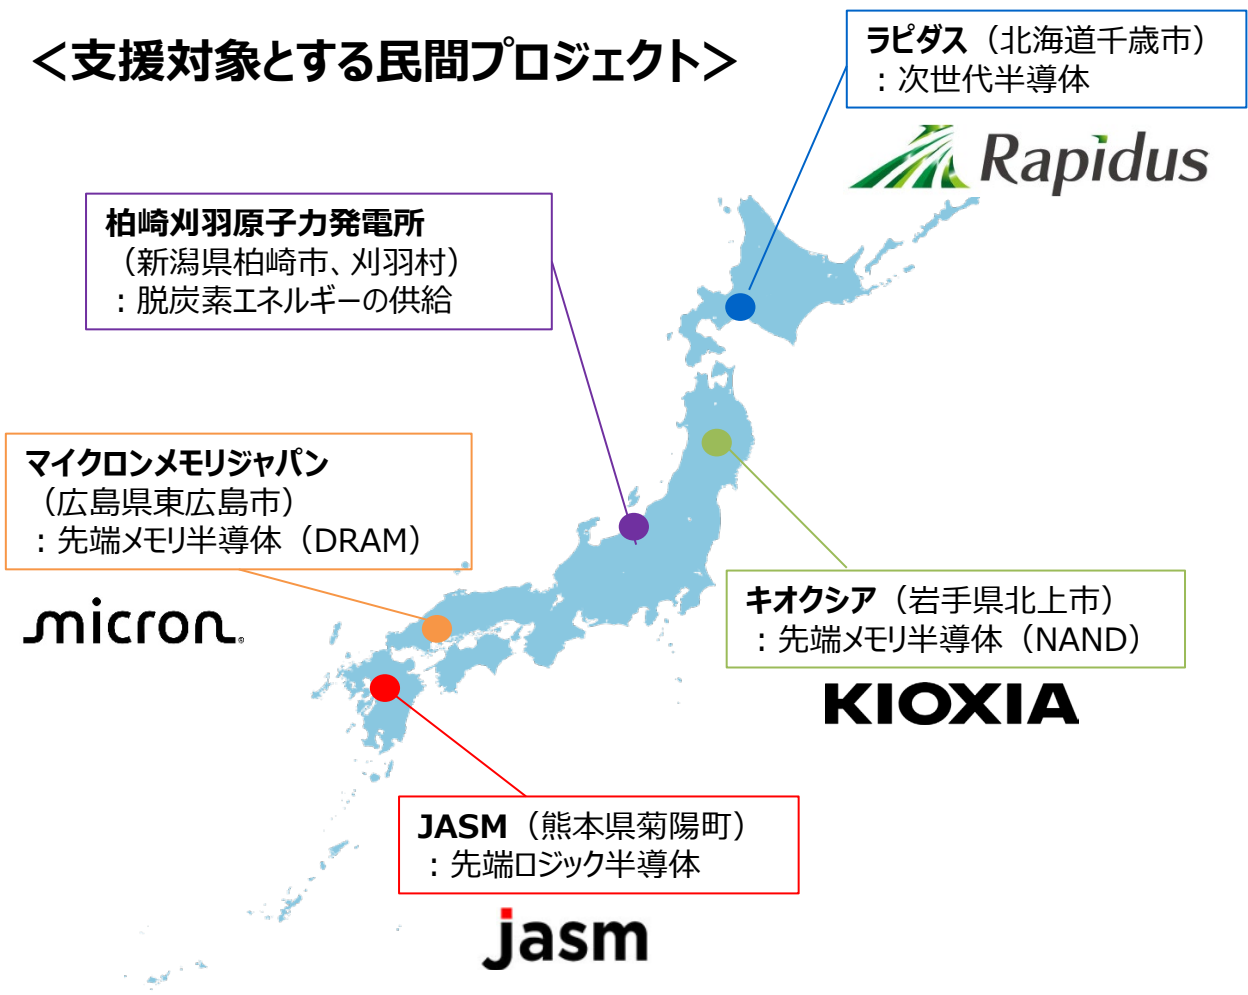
＜支援対象とする民間プロジェクト＞

ラピダス（北海道千歳市）
：次世代半導体

Rapidus

柏崎刈羽原子力発電所
（新潟県柏崎市、刈羽村）
：脱炭素エネルギーの供給

マイクロンメモリジャパン
（広島県東広島市）
：先端メモリ半導体（DRAM）

micron

キオクシア（岩手県北上市）
：先端メモリ半導体（NAND）

KIOXIA

JASM（熊本県菊陽町）
：先端ロジック半導体

jasm